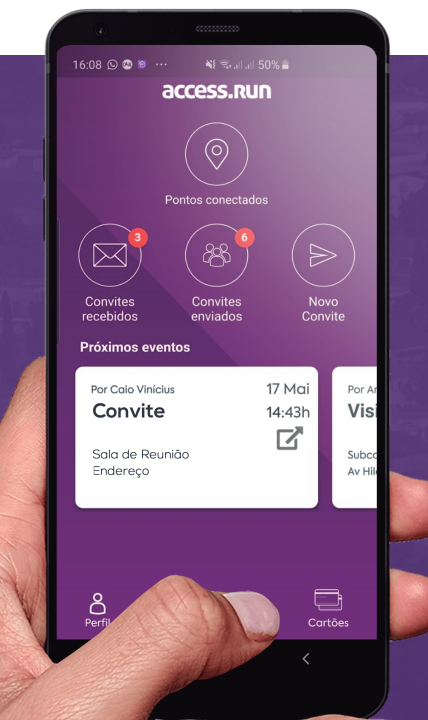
16:08 ··· 50%

access.RUN

Pontos conectados

3

Convites recebidos

6

Convites enviados

Novo Convite

Próximos eventos

Por Caio Vinícius

17 Mai

Convite

14:43h

Sala de Reunião
Endereço

Por Ar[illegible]

Visi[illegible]

Subco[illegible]
Av Hil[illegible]

Perfil

Cartões